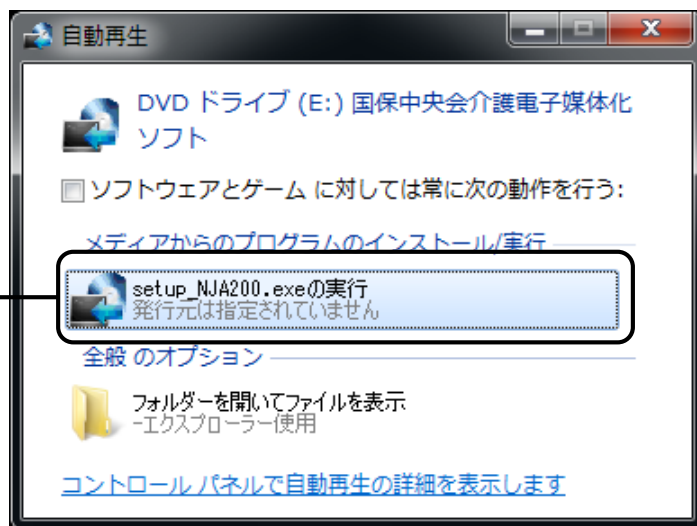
自動再生

DVD ドライブ (E:) 国保中央会介護電子媒体化ソフト

ソフトウェアとゲーム に対しては常に次の動作を行う:

メディアからのプログラムのインストール/実行

setup_NJA200.exeの実行
発行元は指定されていません

全般 のオプション

フォルダーを開いてファイルを表示
-エクスプローラー使用

コントロール パネルで自動再生の詳細を表示します